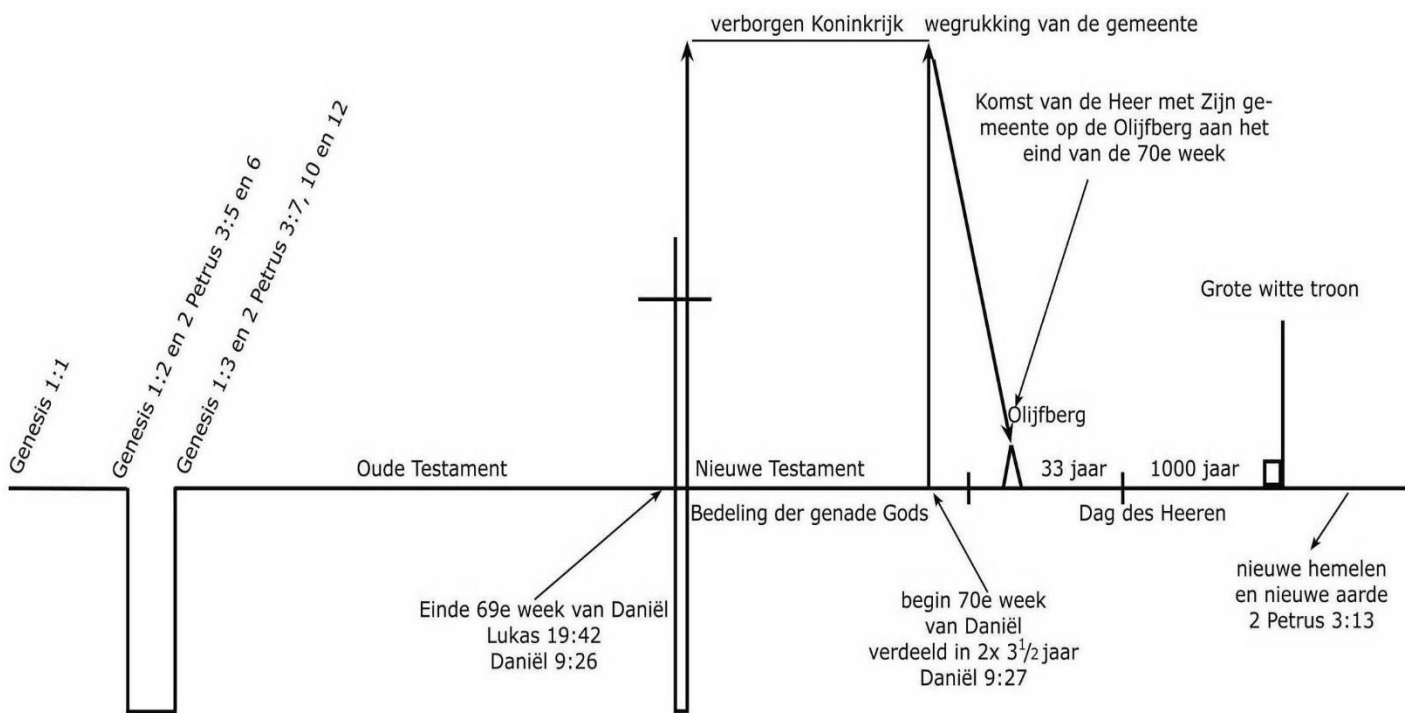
verborgen Koninkrijk

wegrukking van de gemeente

Komst van de Heer met Zijn gemeente op de Olijfberg aan het eind van de 70e week

Genesis 1:1

Genesis 1:2 en 2 Petrus 3:5 en 6

Genesis 1:3 en 2 Petrus 3:7, 10 en 12

Grote witte troon

Olijfberg

Oude Testament

Nieuwe Testament

33 jaar

1000 jaar

Bedeling der genade Gods

Dag des Heeren

nieuwe hemelen en nieuwe aarde 2 Petrus 3:13

Einde 69e week van Daniël Lukas 19:42 Daniël 9:26

begin 70e week van Daniël verdeeld in 2x $3\frac{1}{2}$ jaar Daniël 9:27